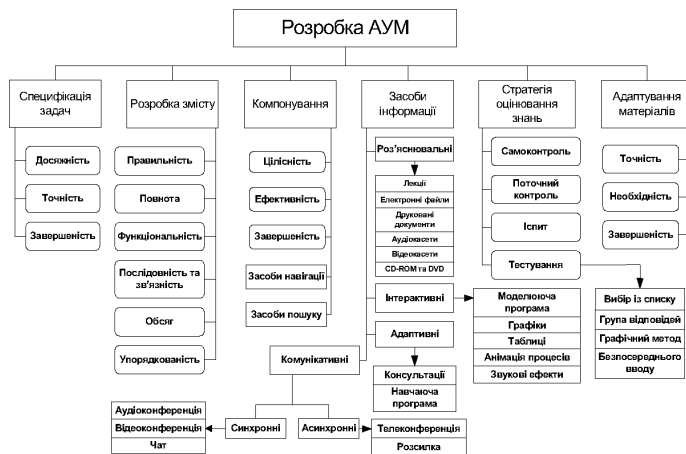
Розробка АУМ

Специфікація задач

Досяжність

Точність

Завершеність

Розробка змісту

Правильність

Повнота

Функціональність

Послідовність та зв'язність

Обсяг

Упорядкованість

Компонування

Цілісність

Ефективність

Завершеність

Засоби навігації

Засоби пошуку

Засоби інформації

Роз'яснювальні

Лекції

Електронні файли

Друковані документи

Аудіокасети

Відеокасети

CD-ROM та DVD

Інтерактивні

Моделююча програма

Графіки

Таблиці

Анімація процесів

Звукові ефекти

Адаптивні

Консультації

Навчаюча програма

Комунікативні

Синхронні

Аудіоконференція

Відеоконференція

Чат

Асинхронні

Телеконференція

Розсилка

Стратегія оцінювання знань

Самоконтроль

Поточний контроль

Іспит

Тестування

Вибір із списку

Група відповідей

Графічний метод

Безпосереднього вводу

Адаптування матеріалів

Точність

Необхідність

Завершеність